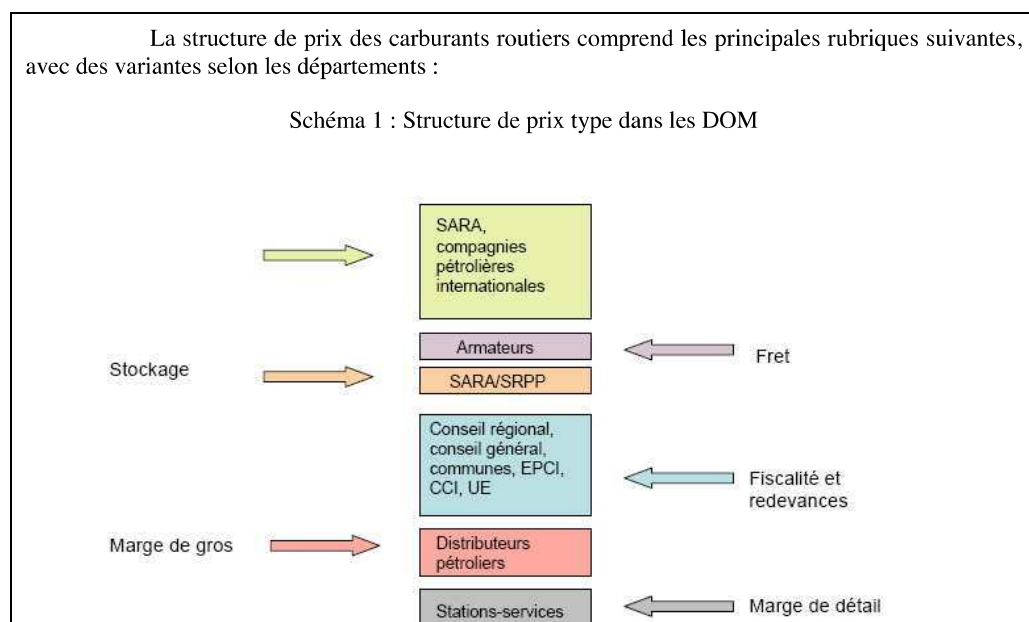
La structure de prix des carburants routiers comprend les principales rubriques suivantes, avec des variantes selon les départements :

Schéma 1 : Structure de prix type dans les DOM

SARA, compagnies pétrolières internationales

Armateurs

Fret

Stockage

SARA/SRPP

Conseil régional, conseil général, communes, EPCI, CCI, UE

Fiscalité et redevances

Marge de gros

Distributeurs pétroliers

Stations-services

Marge de détail